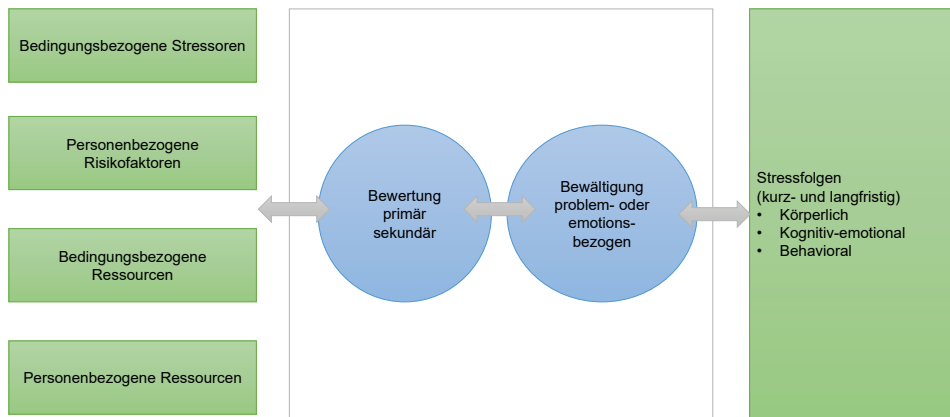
Bedingungsbezogene Stressoren

Personenbezogene Risikofaktoren

Bedingungsbezogene Ressourcen

Personenbezogene Ressourcen

Bewertung
primär
sekundär

Bewältigung
problem- oder emotionsbezogen

Stressfolgen
(kurz- und langfristig)
• Körperlich
• Kognitiv-emotional
• Behavioral